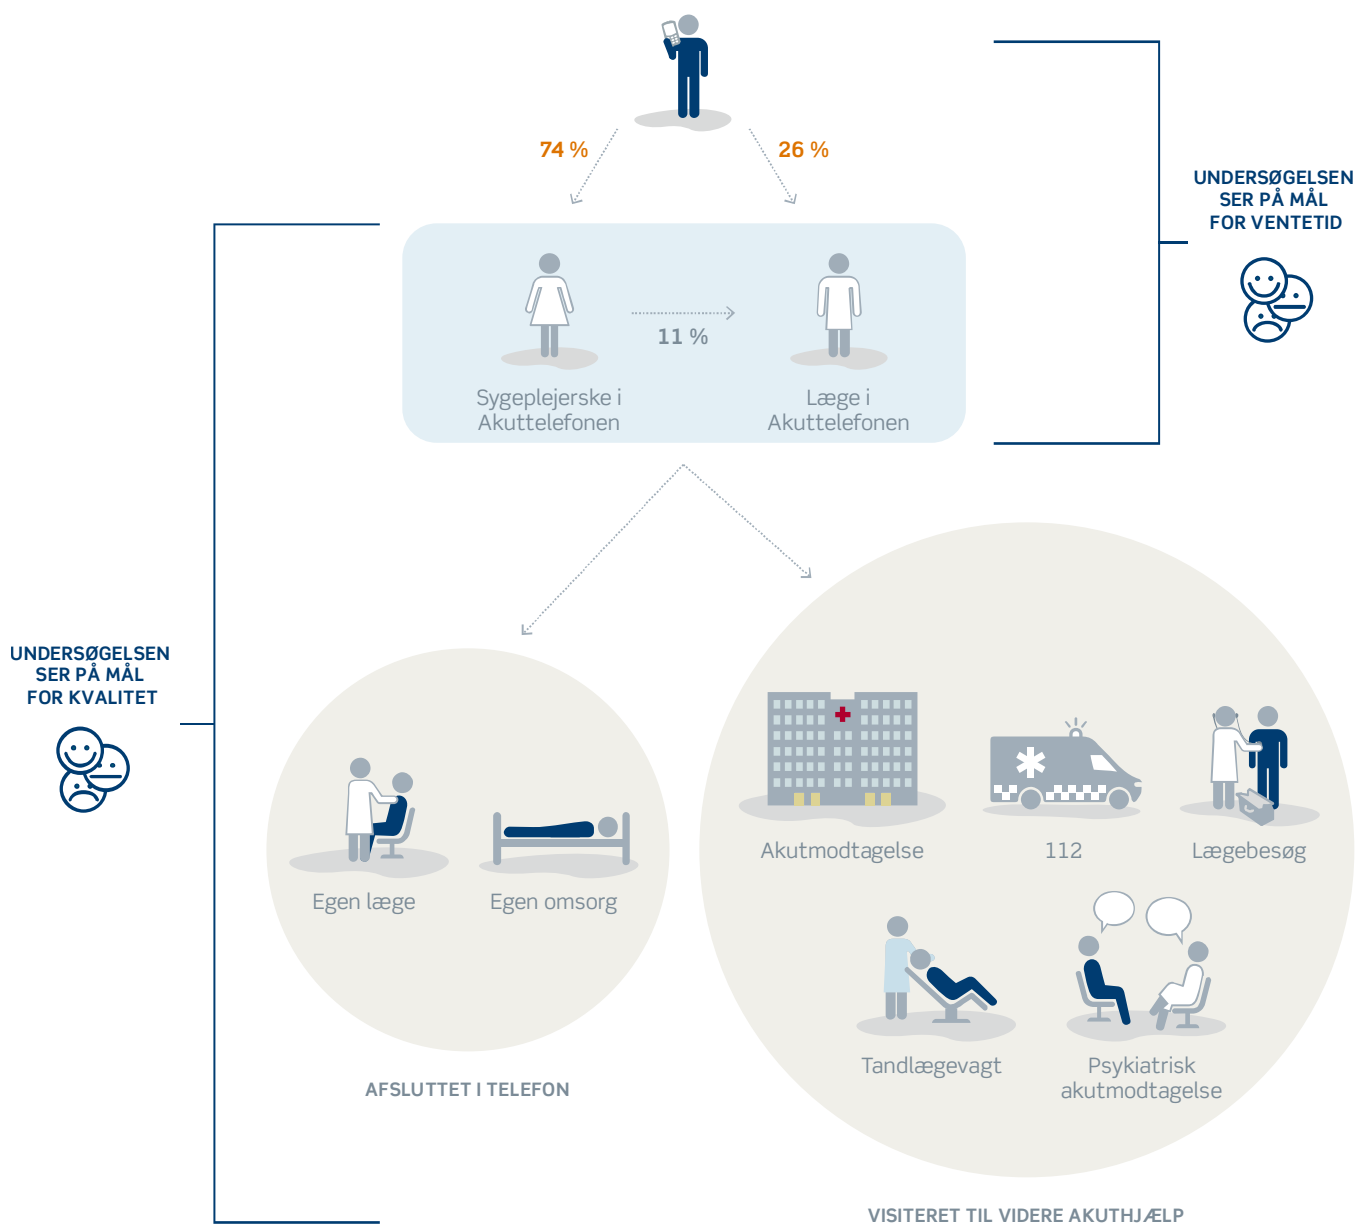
74 %

26 %

UNDERSØGELSEN SER PÅ MÅL FOR VENTETID

11 %

Sygeplejerske i Akuttelefonen

Læge i Akuttelefonen

UNDERSØGELSEN SER PÅ MÅL FOR KVALITET

Egen læge

Egen omsorg

AFSLUTTET I TELEFON

Akutmodtagelse

112

Lægebesøg

Tandlægevagt

Psykiatrisk akutmodtagelse

VISITERET TIL VIDERE AKUTHJÆLP